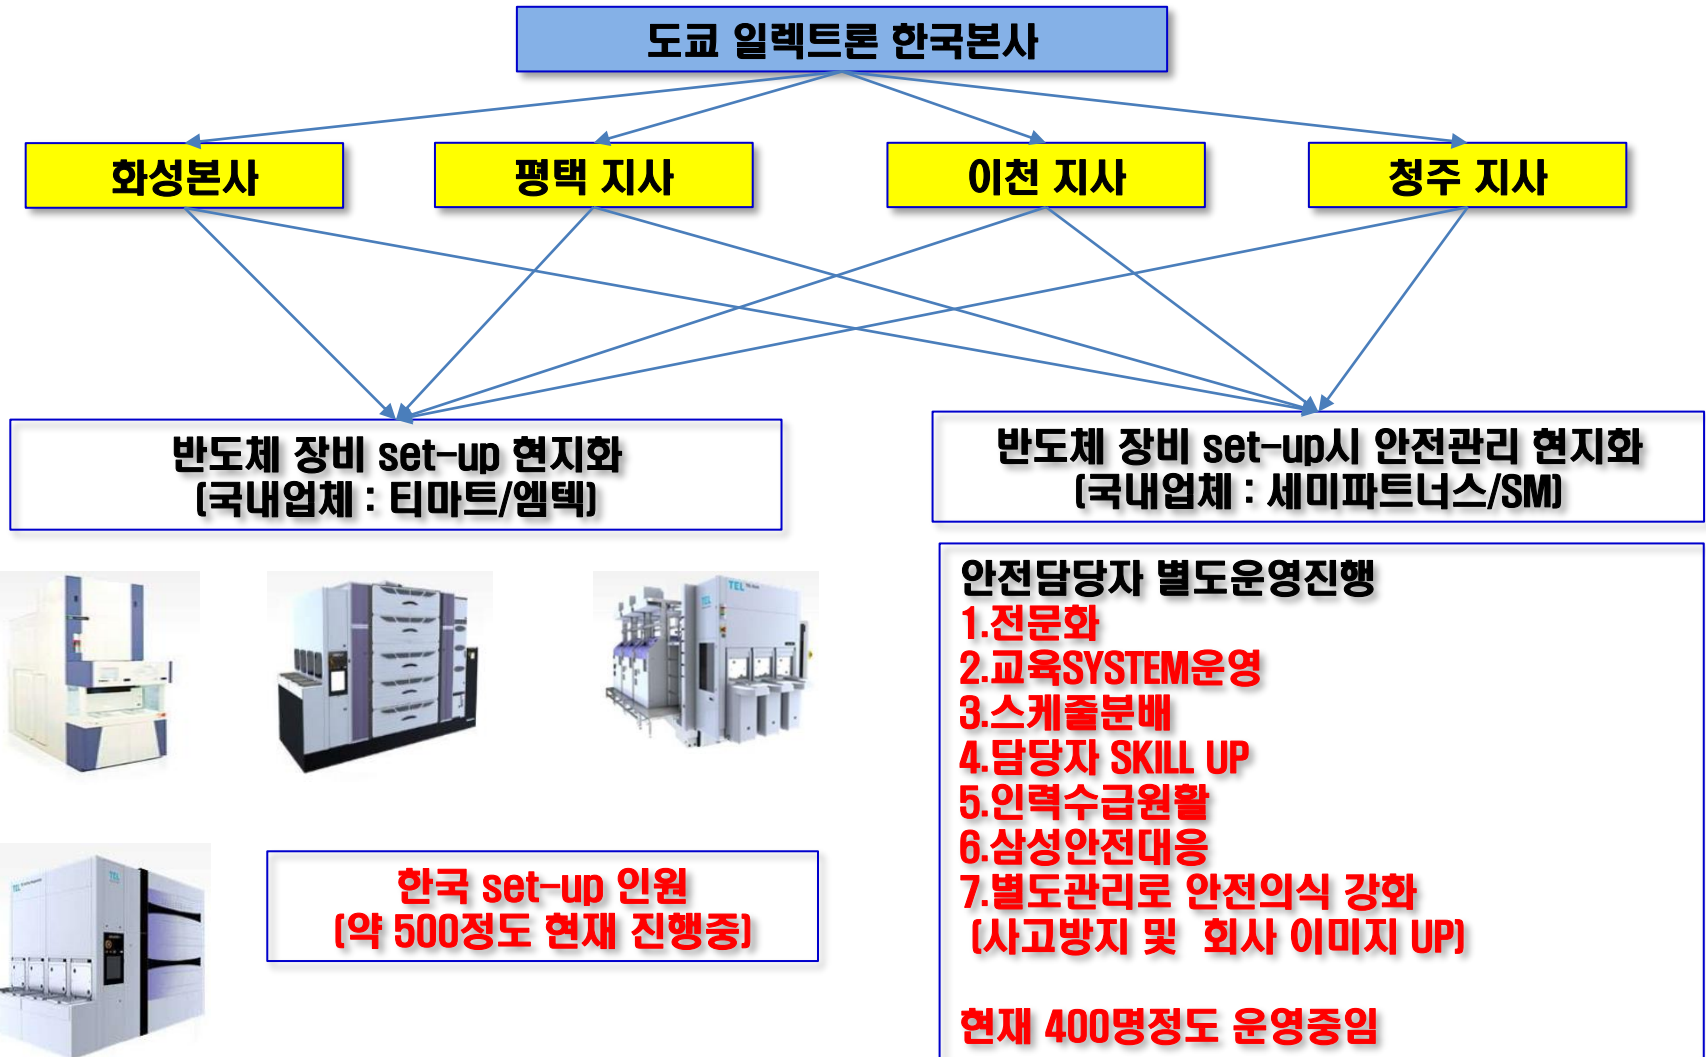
도쿄 일렉트론 한국본사

화성본사

평택 지사

이천 지사

청주 지사

반도체 장비 set-up 현지화
(국내업체 : 티마트/엠텍)

반도체 장비 set-up시 안전관리 현지화
(국내업체 : 세미파트너스/SM)

TEL

TEL

TEL

한국 set-up 인원
(약 500정도 현재 진행중)

안전담당자 별도운영진행
1.전문화
2.교육SYSTEM운영
3.스케줄분배
4.담당자 SKILL UP
5.인력수급원활
6.삼성안전대응
7.별도관리로 안전의식 강화
(사고방지 및 회사 이미지 UP)

현재 400명정도 운영중임